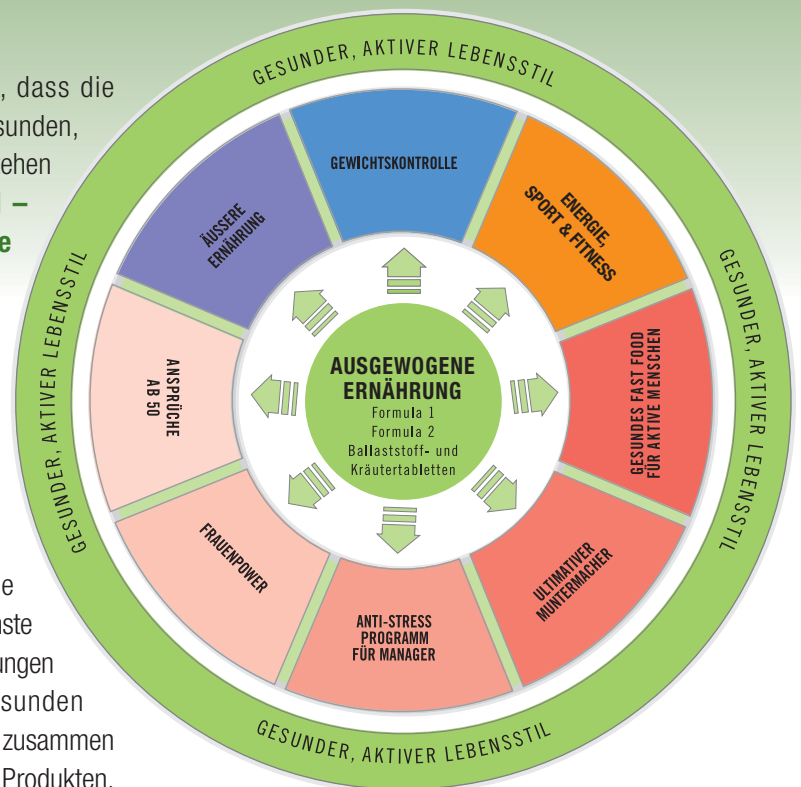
, dass die
sunden,
ehen
–
e

e
aste
ungen
sunden
zusammen
Produkten.

GESUNDER, AKTIVER LEBENSSTIL

GESUNDER, AKTIVER LEBENSSTIL

GESUNDER, AKTIVER LEBENSSTIL

GESUNDER, AKTIVER LEBENSSTIL

GEWICHTSKONTROLLE

ENERGIE, SPORT & FITNESS

GESUNDES FAST FOOD FÜR AKTIVE MENSCHEN

ULTIMATIVER MUNTERMACHER

ANTI-STRESS PROGRAMM FÜR MANAGER

FRAUENPOWER

ANSPRÜCHE AB 50

ÄUSSERE ERNÄHRUNG

AUSGEWOGENE ERNÄHRUNG
Formula 1
Formula 2
Ballaststoff- und Kräutertabletten